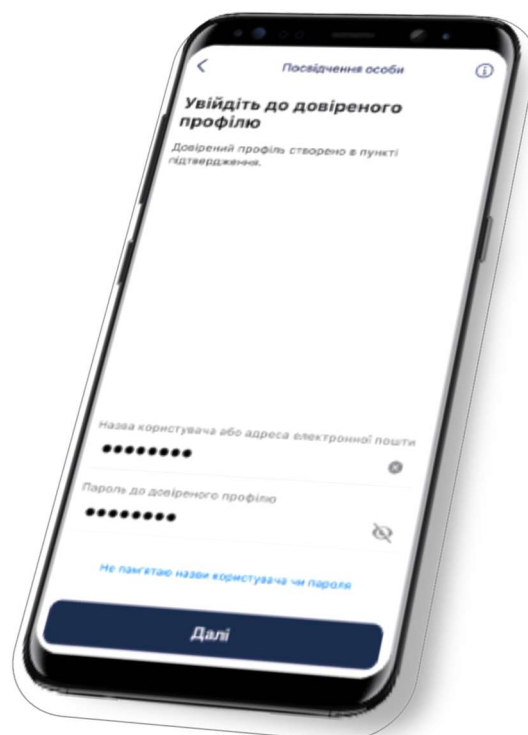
Посвідчення особи

Увійдіть до довіреного профілю

Довірений профіль створено в пункті підтвердження.

Назва користувача або адреса електронної пошти
••••••••

Пароль до довіреного профілю
••••••••

Не пам'ятаю назви користувача чи пароля

Далі